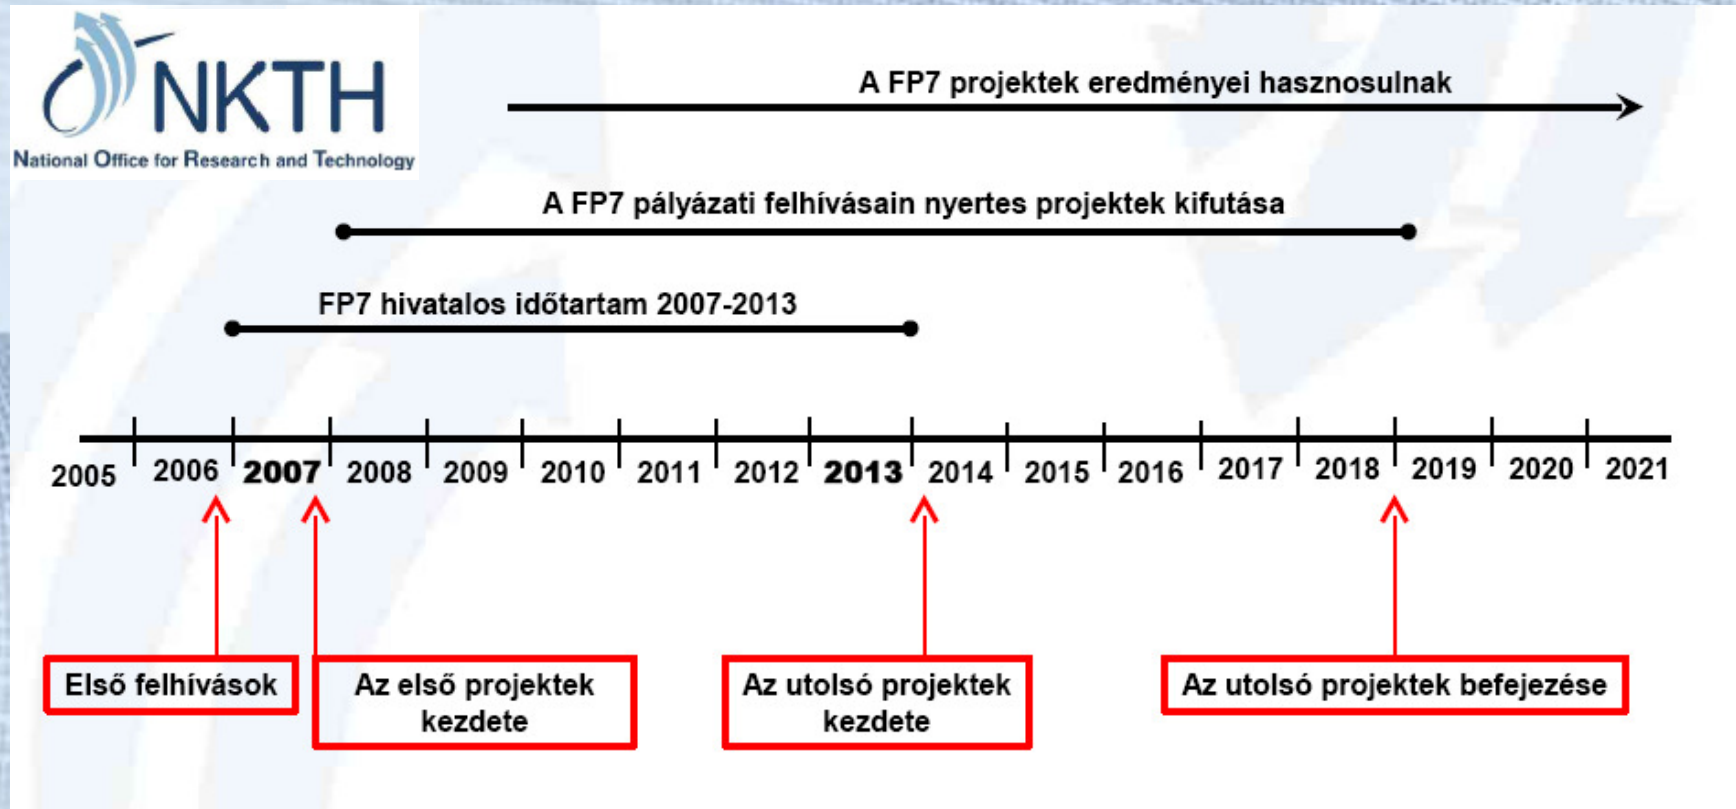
NKTH
National Office for Research and Technology

A FP7 projektek eredményei hasznosulnak

A FP7 pályázati felhívásain nyertes projektek kifutása

FP7 hivatalos időtartam 2007-2013

2005 2006 **2007** 2008 2009 2010 2011 2012 **2013** 2014 2015 2016 2017 2018 2019 2020 2021

Első felhívások

Az első projektek kezdete

Az utolsó projektek kezdete

Az utolsó projektek befejezése